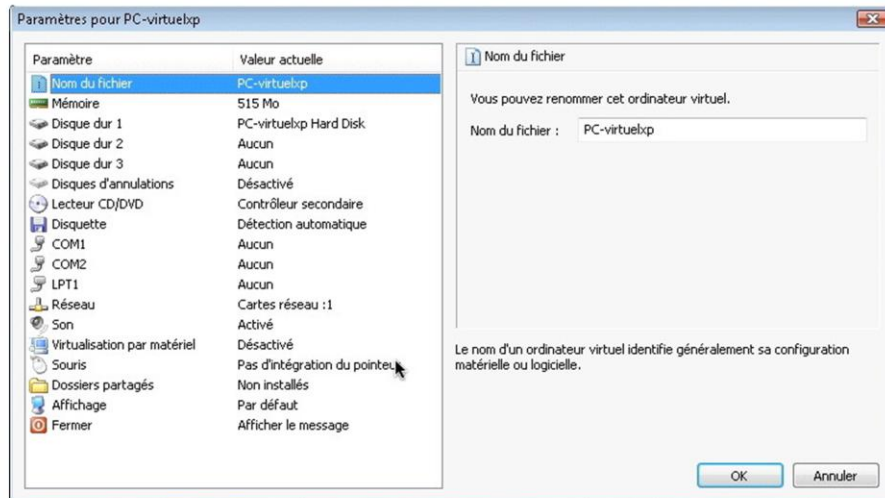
Paramètres pour PC-virtuelxp

| Paramètre | Valeur actuelle |
|---|---|
| Nom du fichier | PC-virtuelxp |
| Mémoire | 515 Mo |
| Disque dur 1 | PC-virtuelxp Hard Disk |
| Disque dur 2 | Aucun |
| Disque dur 3 | Aucun |
| Disques d'annulations | Désactivé |
| Lecteur CD/DVD | Contrôleur secondaire |
| Disquette | Détection automatique |
| COM1 | Aucun |
| COM2 | Aucun |
| LPT1 | Aucun |
| Réseau | Cartes réseau :1 |
| Son | Activé |
| Virtualisation par matériel | Désactivé |
| Souris | Pas d'intégration du pointeu |
| Dossiers partagés | Non installés |
| Affichage | Par défaut |
| Fermer | Afficher le message |

Nom du fichier

Vous pouvez renommer cet ordinateur virtuel.

Nom du fichier : PC-virtuelxp

Le nom d'un ordinateur virtuel identifie généralement sa configuration matérielle ou logicielle.

OK
Annuler